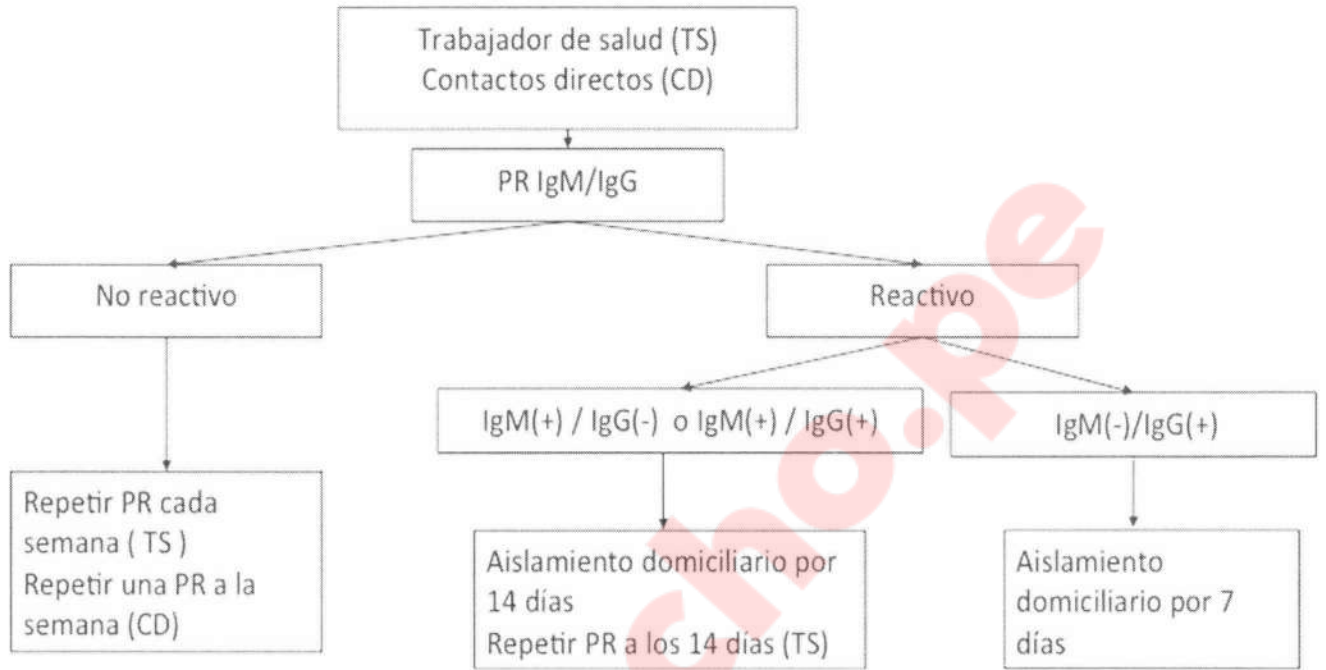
Trabajador de salud (TS)
Contactos directos (CD)

PR IgM/IgG

No reactivo

Reactivo

IgM(+) / IgG(-) o IgM(+) / IgG(+)

IgM(-)/IgG(+)

Repetir PR cada semana ( TS )
Repetir una PR a la semana (CD)

Aislamiento domiciliario por 14 días
Repetir PR a los 14 días (TS)

Aislamiento domiciliario por 7 días

cho.pe